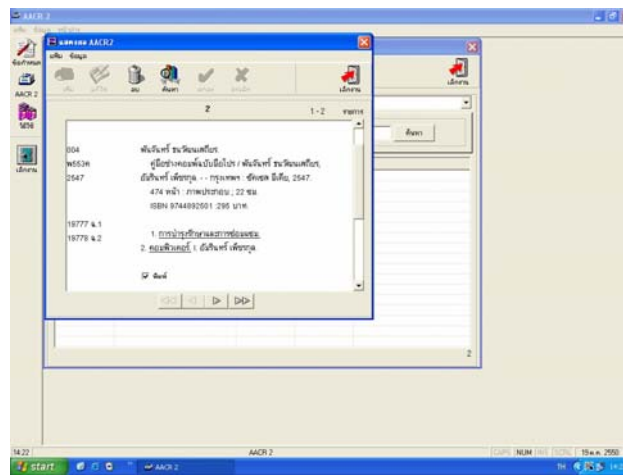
AACR 2

แสดงผล AACR2
แฟ้ม ข้อมูล

ลบ ค้นหา

เลิกงาน

2
1 - 2 รายการ

ค้นหา

004
พ553ค
2547

พันจันทร์ ธนวัฒนเสถียร.
คู่มือช่างคอมพ์ฉบับมือโปร / พันจันทร์ ธนวัฒนเสถียร, อัญรินทร์ เพ็ชรกุล. - - กรุงเทพฯ : ซัคเซส มีเดีย, 2547.
474 หน้า : ภาพประกอบ ; 22 ซม.
ISBN 9744892501 : 295 บาท.

19777 ฉ.1
19778 ฉ.2

1. การบำรุงรักษาและการซ่อมแซม.
2. คอมพิวเตอร์. I. อัญรินทร์ เพ็ชรกุล.

พิมพ์

2

เลิกงาน

AACR 2

เลิกงาน

14:22
AACR 2
CAPS NUM INS SCRL 19 ส.ค. 2550

start
AACR 2
TH